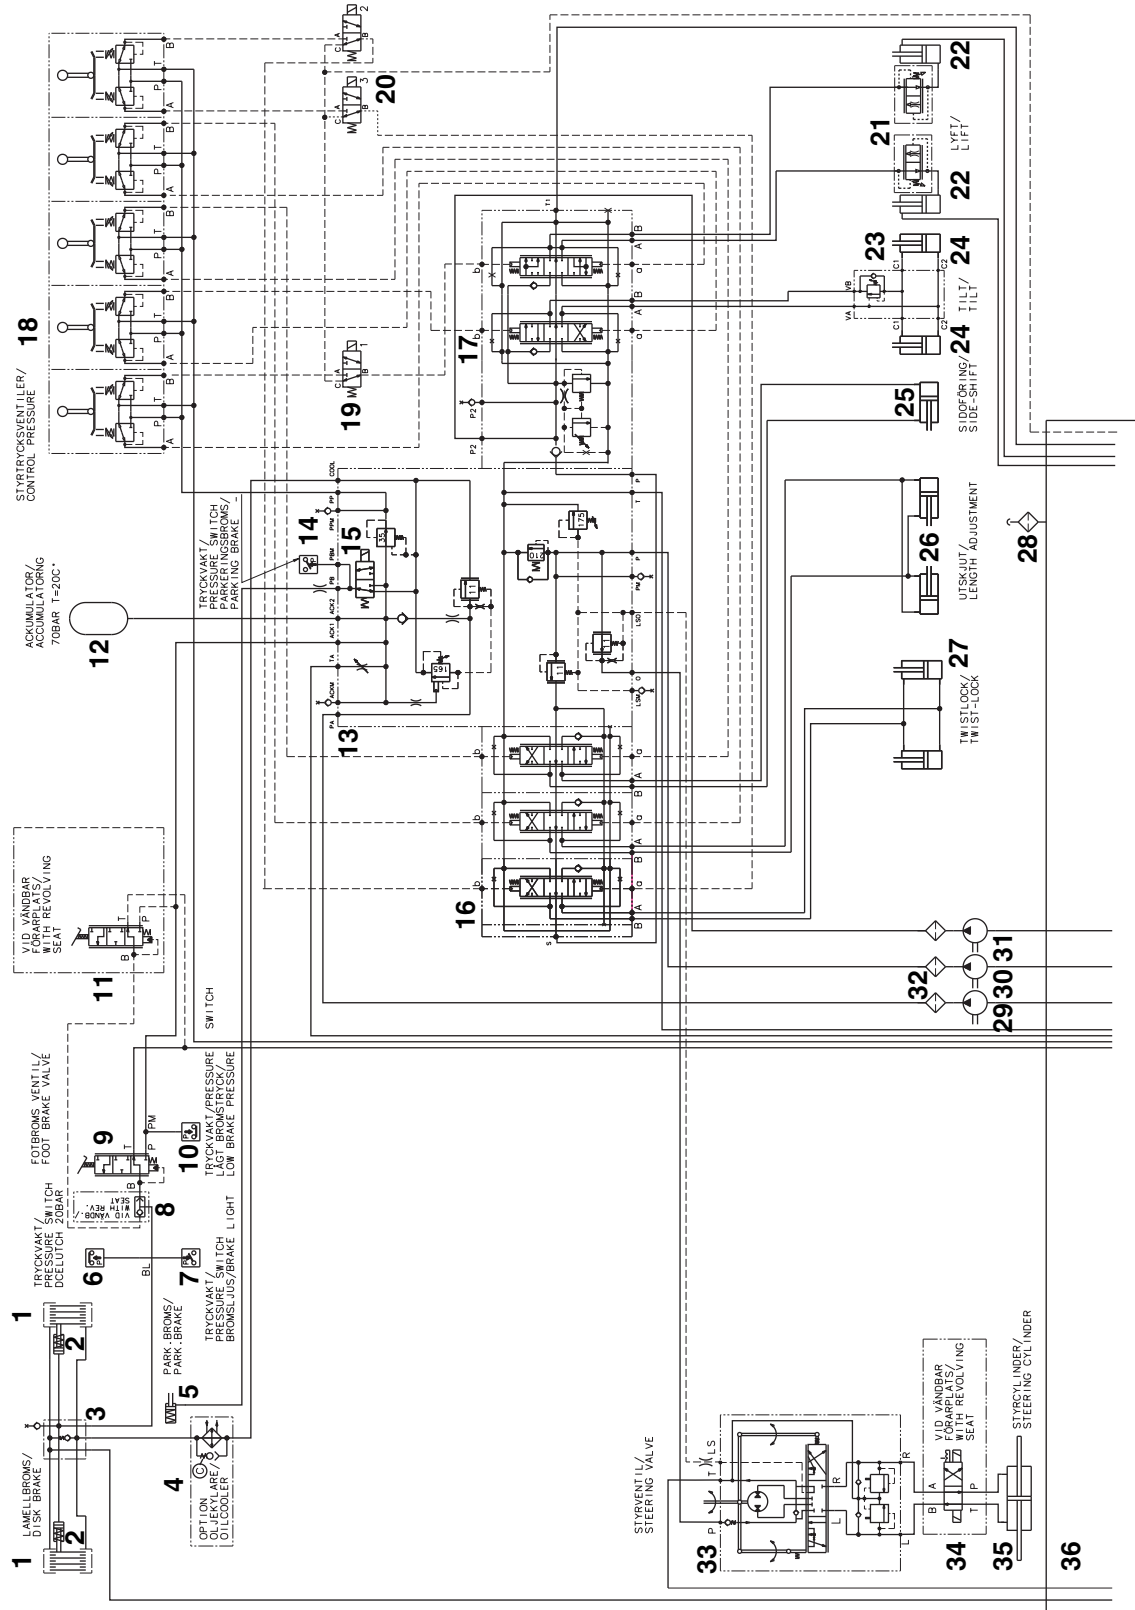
1
2
LAMELLBROMS/
DISK BRAKE
3
1
2
4
OPTION
OLJEKYLARE
OILCOOLER
5
PARK.BROMS/
PARK.BRAKE
6
TRYCKVAKT/
PRESSURE SWITCH
DCELUTCH
BL
7
TRYCKVAKT/
PRESSURE SWITCH
BROMSLJUS/BRAKE LIGHT
8
VID VÄNDB.
WITH REV.
SEAT
20BAR
9
FOTBROMS VENTIL/
FOOT BRAKE VALVE
T
P
PM
10
TRYCKVAKT/PRESSURE
LÅGT BROMSTRYCK/
LOW BRAKE PRESSURE
11
VID VÄNDBAR
FÖRARPLATS/
WITH REVOLVING
SEAT
T
P
B
SWITCH
12
ACKUMULATOR/
ACCUMULATORNG
70BAR T=20C°
13
14
15
TRYCKVAKT/
PRESSURE SWITCH
PARKERINGSBROMS/
PARKING BRAKE
PA
ACKM
TA
ACK1
ACK2
PB
PBM
PPM
PP
COOL
165
11
35
175
210
11
LSD
LSM
PM
P
T
16
17
P2
P2
18
STYRTRYCKSVENTILER/
CONTROL PRESSURE
A
P
T
B
19
20
21
LYFT/
LIFT
22
22
23
24
24
TILT/
TILT
VA
VB
C1
C2
C1
C2
25
SIDOFÖRING/
SIDE-SHIFT
26
UTSKJUT/
LENGTH ADJUSTMENT
27
TWISTLOCK/
TWIST-LOCK
28
29
30
31
32
33
STYRVENTIL/
STEERING VALVE
LS
T
P
R
L
34
VID VÄNDBAR
FÖRARPLATS/
WITH REVOLVING
SEAT
A
B
T
P
35
STYRCYLINDER/
STEERING CYLINDER
36